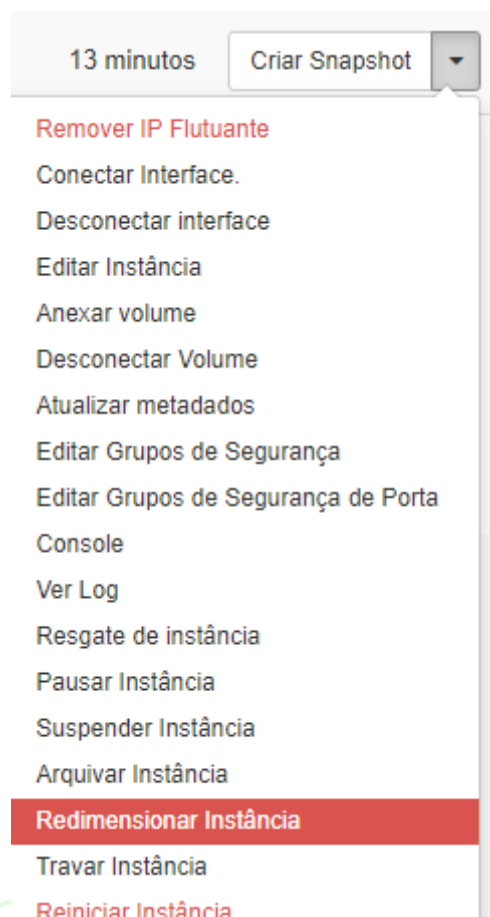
13 minutos

Criar Snapshot

Remover IP Flutuante
Conectar Interface.
Desconectar interface
Editar Instância
Anexar volume
Desconectar Volume
Atualizar metadados
Editar Grupos de Segurança
Editar Grupos de Segurança de Porta
Console
Ver Log
Resgate de instância
Pausar Instância
Suspender Instância
Arquivar Instância
Redimensionar Instância
Travar Instância
Reiniciar Instância